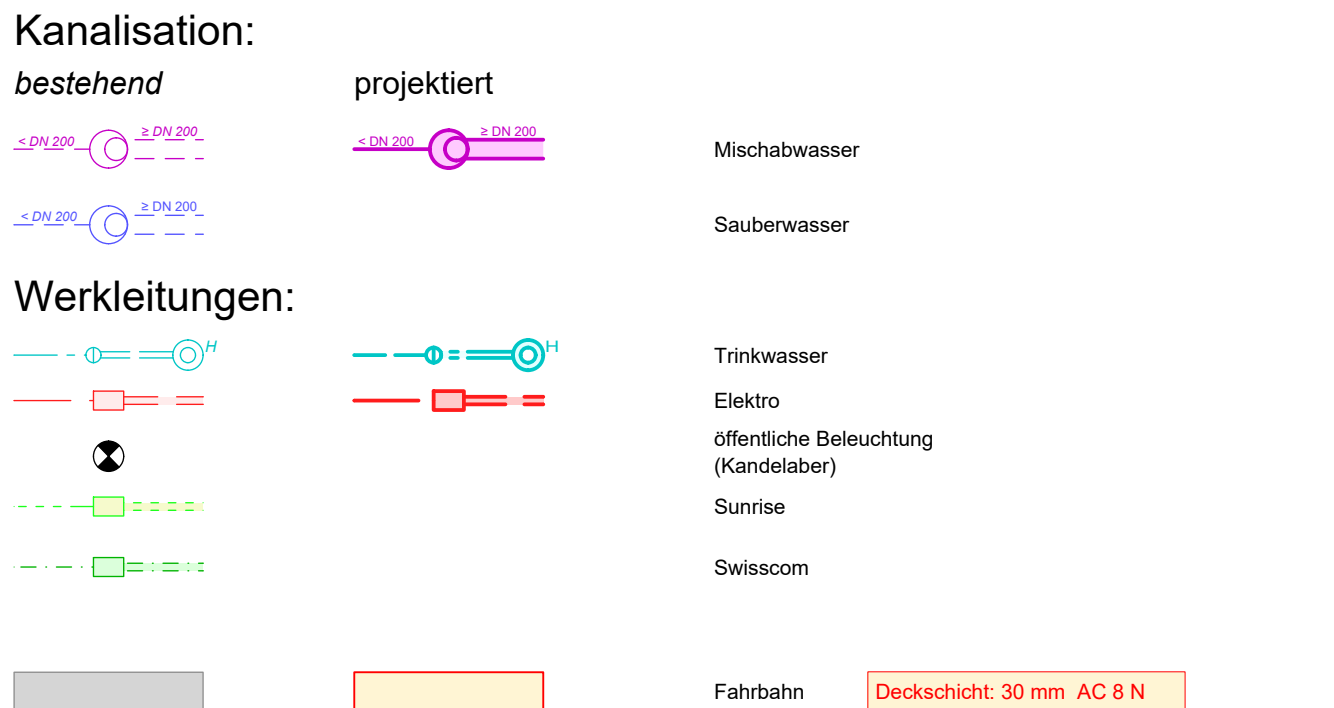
Kanalisation:

*bestehend*

projektiert

< DN 200 ≥ DN 200

< DN 200 ≥ DN 200

Mischabwasser

< DN 200 ≥ DN 200

Sauberwasser

Werkleitungen:

H

H

Trinkwasser

Elektro

öffentliche Beleuchtung (Kandelaber)

Sunrise

Swisscom

Fahrbahn

Deckschicht: 30 mm AC 8 N